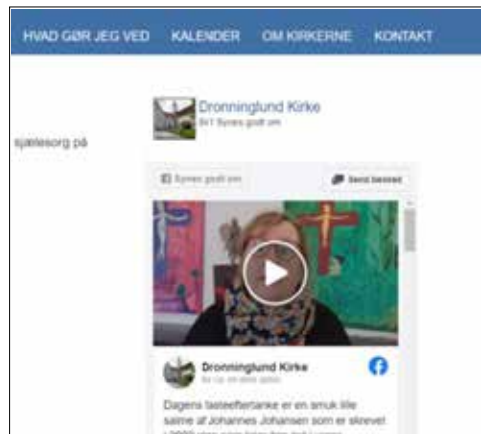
HVAD GØR JEG VED KALENDER OM KIRKERNE KONTAKT

sjælesorg på

Dronninglund Kirke
841 Synes godt om

Synes godt om

Send besked

Dronninglund Kirke
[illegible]

Dagens tankeefterlanke er en smuk lille salme af Johannes Johansen som er skrevet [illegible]